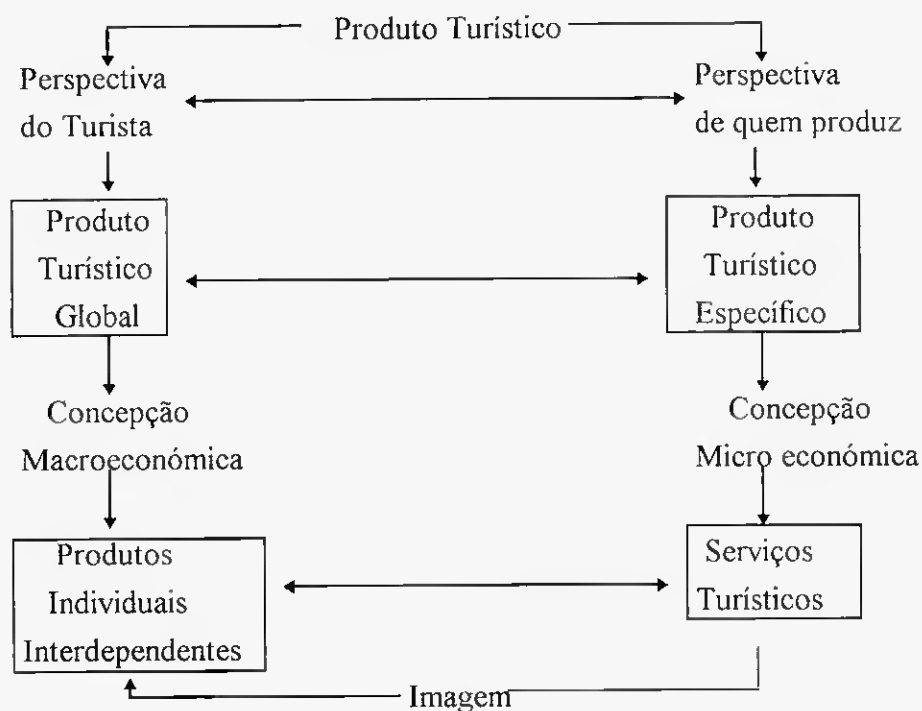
Produto Turístico

Perspectiva do Turista

Perspectiva de quem produz

Produto Turístico Global

Produto Turístico Específico

Concepção Macroeconómica

Concepção Micro económica

Produtos Individuais Interdependentes

Serviços Turísticos

Imagem